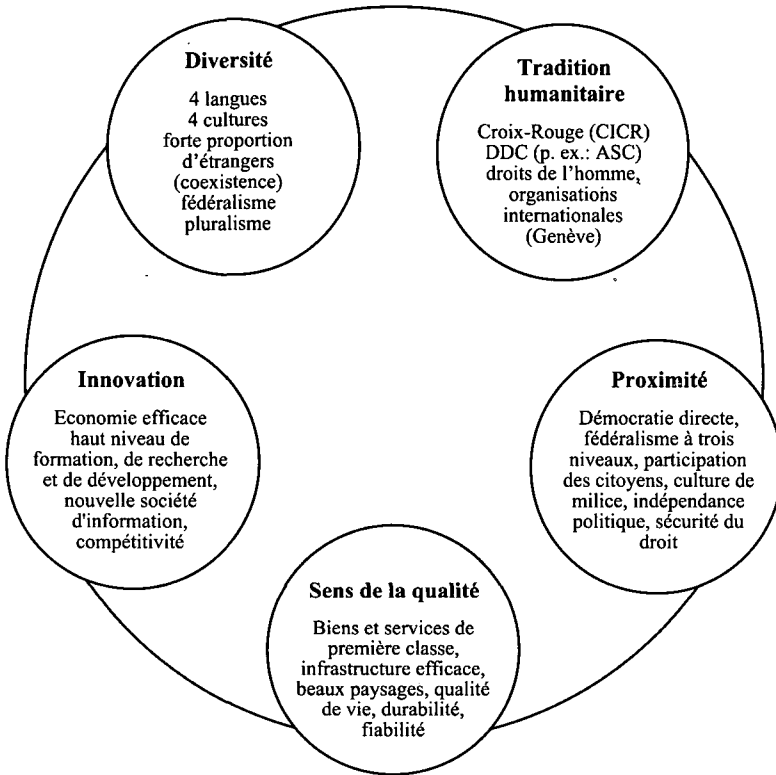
Diversité

4 langues
4 cultures
forte proportion d'étrangers (coexistence)
fédéralisme
pluralisme

Tradition humanitaire

Croix-Rouge (CICR)
DDC (p. ex.: ASC)
droits de l'homme, organisations internationales (Genève)

Innovation

Economie efficace haut niveau de formation, de recherche et de développement, nouvelle société d'information, compétitivité

Proximité

Démocratie directe, fédéralisme à trois niveaux, participation des citoyens, culture de milice, indépendance politique, sécurité du droit

Sens de la qualité

Biens et services de première classe, infrastructure efficace, beaux paysages, qualité de vie, durabilité, fiabilité